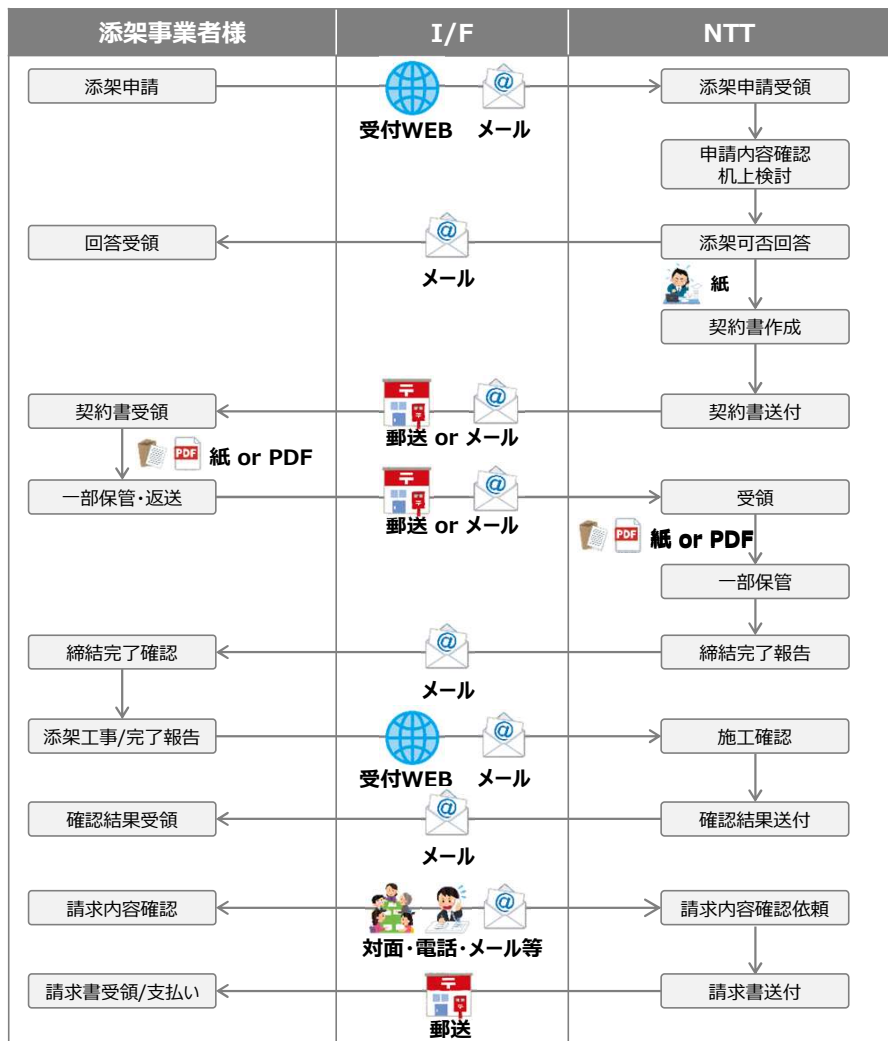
| 添架事業者様 | I/F | NTT |
|---|---|---|
| 添架申請 | 受付WEB メール | 添架申請受領 |
| | | 申請内容確認 机上検討 |
| 回答受領 | メール | 添架可否回答 |
| | | 紙 |
| | | 契約書作成 |
| 契約書受領 | 郵送 or メール | 契約書送付 |
| 紙 or PDF | | |
| 一部保管・返送 | 郵送 or メール | 受領 |
| | | 紙 or PDF |
| | | 一部保管 |
| 締結完了確認 | メール | 締結完了報告 |
| 添架工事/完了報告 | 受付WEB メール | 施工確認 |
| 確認結果受領 | メール | 確認結果送付 |
| 請求内容確認 | 対面・電話・メール等 | 請求内容確認依頼 |
| 請求書受領/支払い | 郵送 | 請求書送付 |